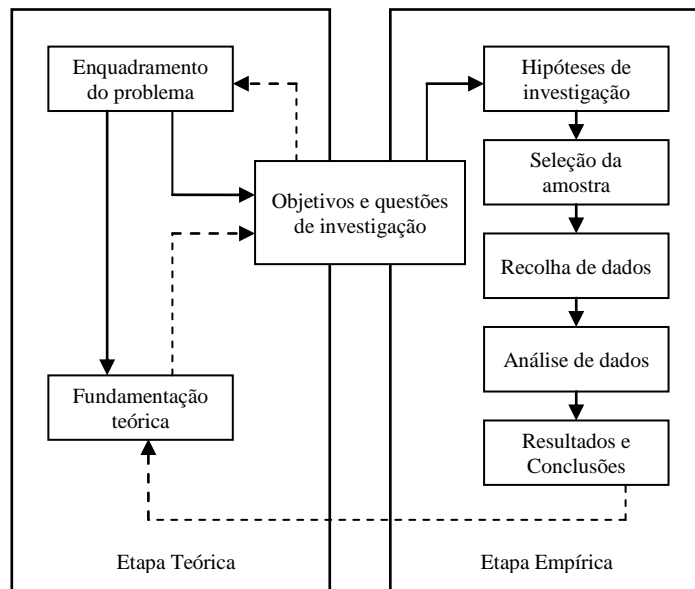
Enquadramento do problema

Fundamentação teórica

Objetivos e questões de investigação

Hipóteses de investigação

Seleção da amostra

Recolha de dados

Análise de dados

Resultados e Conclusões

Etapa Teórica

Etapa Empírica